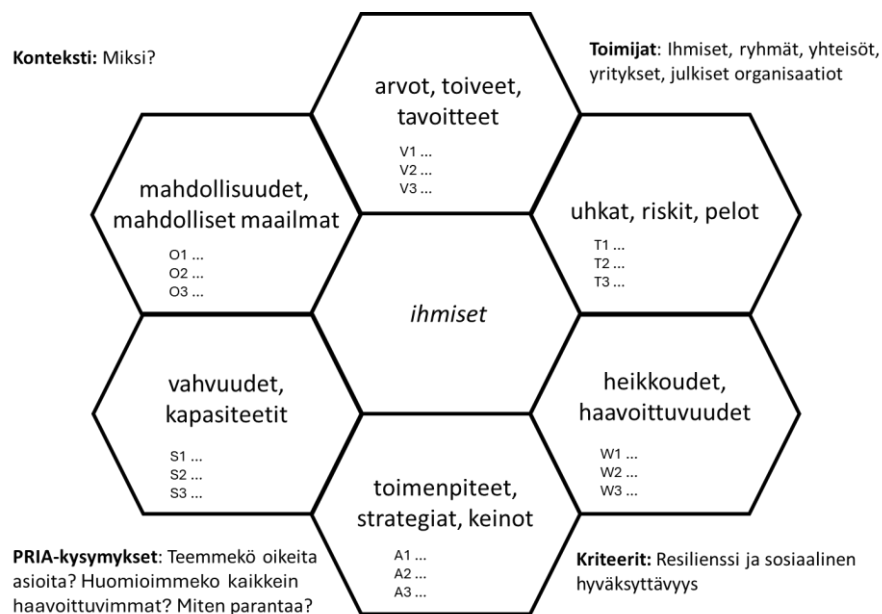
Konteksti: Miksi?

Toimijat: Ihmiset, ryhmät, yhteisöt, yritykset, julkiset organisaatiot

arvot, toiveet, tavoitteet

V1 ...
V2 ...
V3 ...

mahdollisuudet, mahdolliset maailmat

O1 ...
O2 ...
O3 ...

uhkat, riskit, pelot

T1 ...
T2 ...
T3 ...

ihmiset

vahvuudet, kapasiteetit

S1 ...
S2 ...
S3 ...

heikkoudet, haavoittuvuudet

W1 ...
W2 ...
W3 ...

toimenpiteet, strategiat, keinot

A1 ...
A2 ...
A3 ...

PRIA-kysymykset: Teemmekö oikeita asioita? Huomioimmeko kaikkein haavoittuvimmat? Miten parantaa?

Kriteerit: Resilienssi ja sosiaalinen hyväksyttävyys